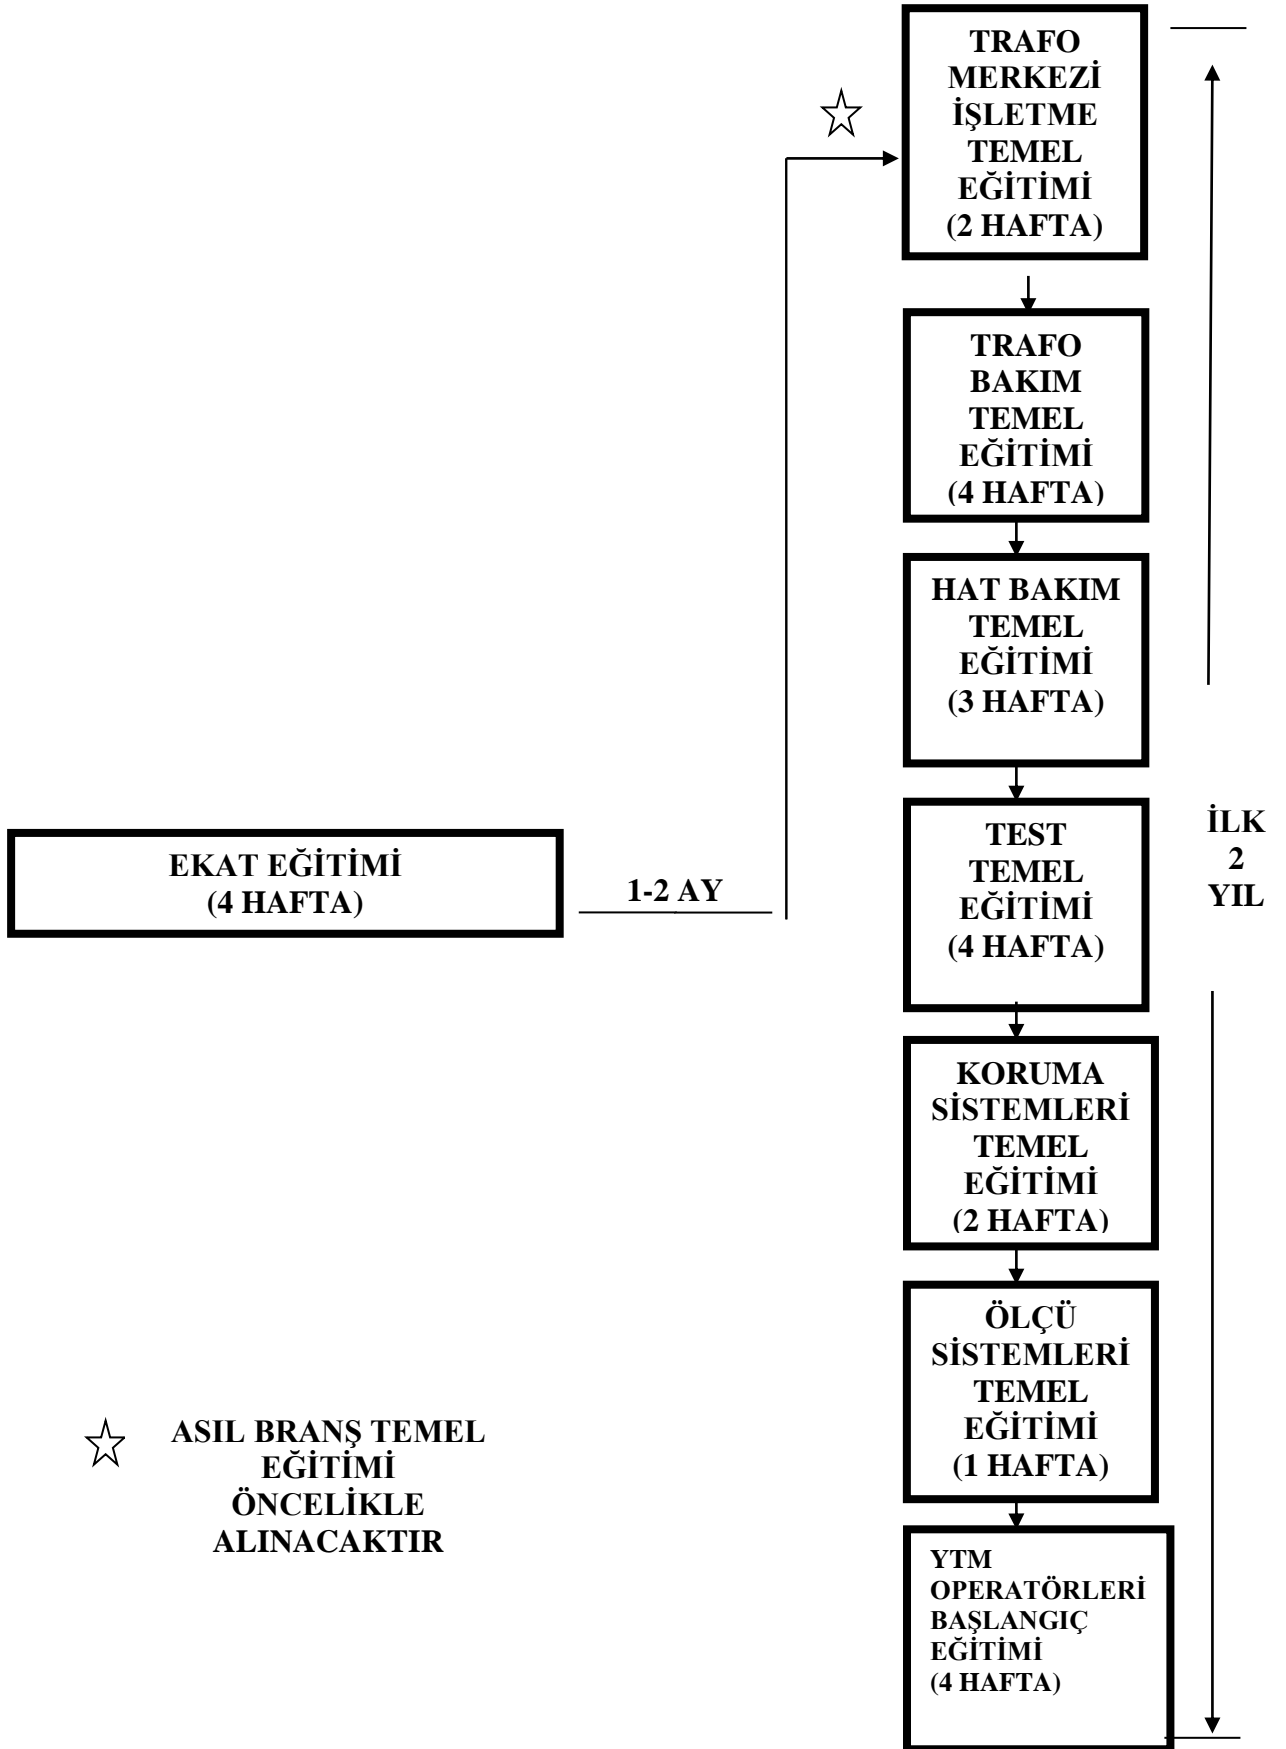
☆

TRAFO MERKEZİ İŞLETME TEMEL EĞİTİMİ (2 HAFTA)

TRAFO BAKIM TEMEL EĞİTİMİ (4 HAFTA)

HAT BAKIM TEMEL EĞİTİMİ (3 HAFTA)

EKAT EĞİTİMİ (4 HAFTA)

1-2 AY

TEST TEMEL EĞİTİMİ (4 HAFTA)

İLK 2 YIL

KORUMA SİSTEMLERİ TEMEL EĞİTİMİ (2 HAFTA)

ÖLÇÜ SİSTEMLERİ TEMEL EĞİTİMİ (1 HAFTA)

☆ ASIL BRANŞ TEMEL EĞİTİMİ ÖNCELİKLE ALINACAKTIR

YTM OPERATÖRLERİ BAŞLANGIÇ EĞİTİMİ (4 HAFTA)